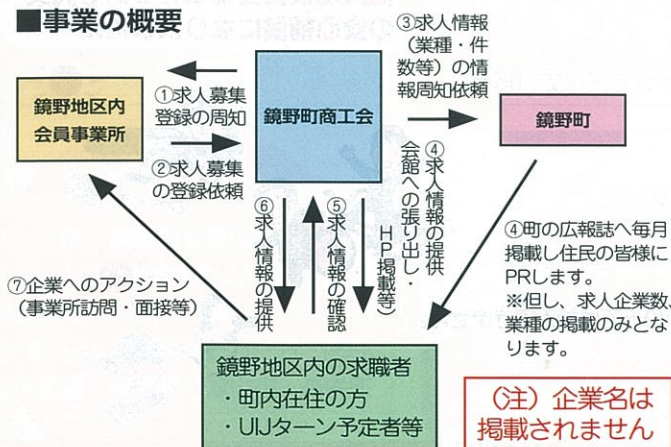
■事業の概要

鏡野地区内
会員事業所

①求人募集
登録の周知

②求人募集
の登録依頼

鏡野町商工会

③求人情報
（業種・件
数等）の情
報周知依頼

鏡野町

④求人情報の提供
会館への張り出し・
HP掲載等）

⑤求人情報の確認

⑥求人情報の提供

④町の広報誌へ毎月
掲載し住民の皆様に
PRします。
※但し、求人企業数
業種の掲載のみとな
ります。

⑦企業へのアクション
（事業所訪問・面接等）

鏡野地区内の求職者
・町内在住の方
・UIJターン予定者等

（注）企業名は
掲載されません